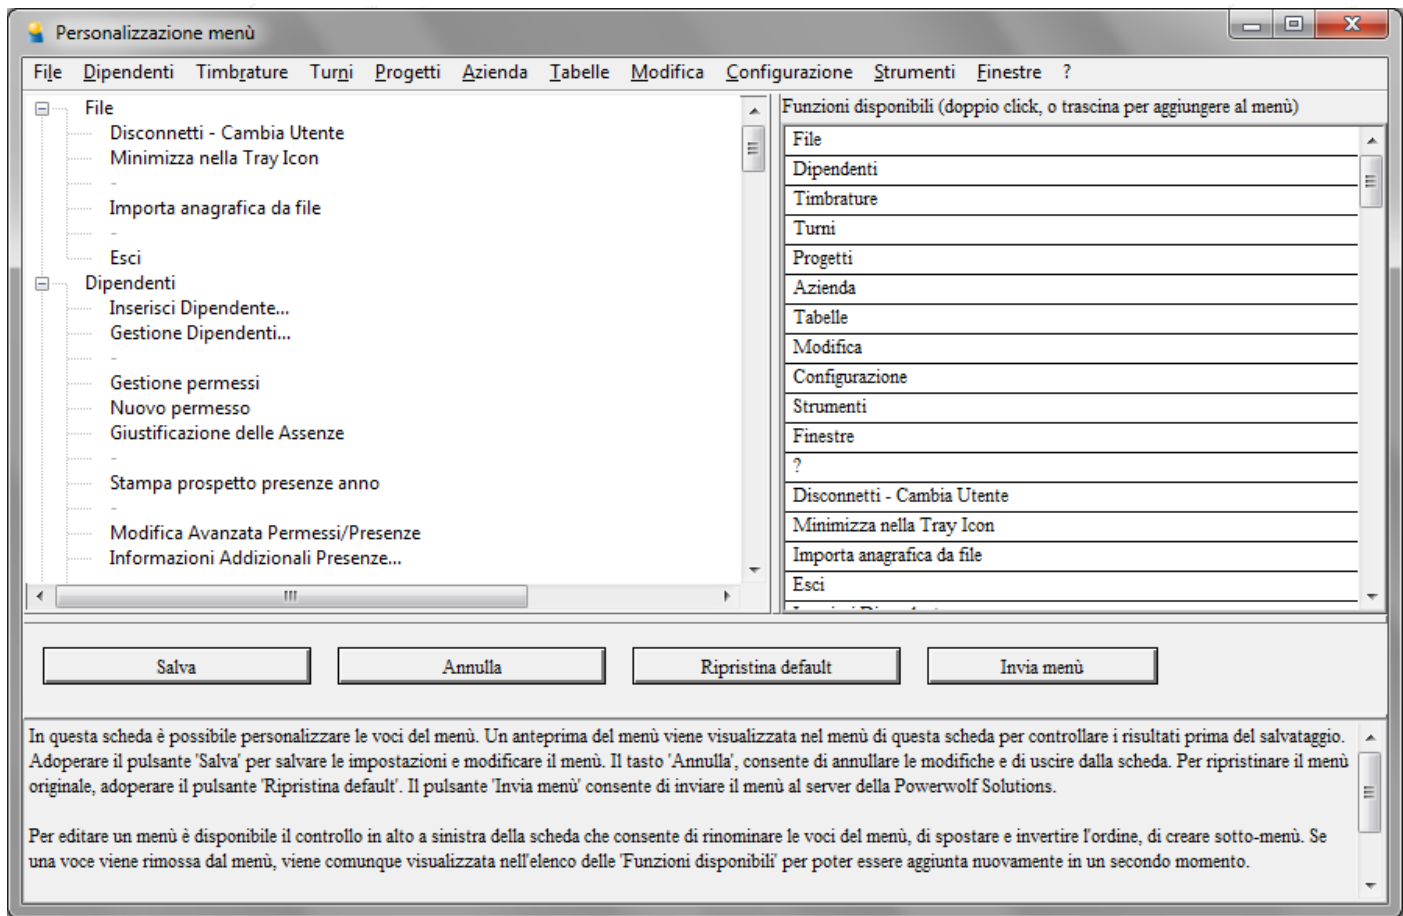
Personalizzazione menù

File Dipendenti Timbrature Turni Progetti Azienda Tabelle Modifica Configurazione Strumenti Finestre ?

File
Disconnetti - Cambia Utente
Minimizza nella Tray Icon
-
Importa anagrafica da file
-
Esci
Dipendenti
Inserisci Dipendente...
Gestione Dipendenti...
-
Gestione permessi
Nuovo permesso
Giustificazione delle Assenze
-
Stampa prospetto presenze anno
-
Modifica Avanzata Permessi/Presenze
Informazioni Addizionali Presenze...

Funzioni disponibili (doppio click, o trascina per aggiungere al menù)

File
Dipendenti
Timbrature
Turni
Progetti
Azienda
Tabelle
Modifica
Configurazione
Strumenti
Finestre
?
Disconnetti - Cambia Utente
Minimizza nella Tray Icon
Importa anagrafica da file
Esci

Salva
Annulla
Ripristina default
Invia menù

In questa scheda è possibile personalizzare le voci del menù. Un anteprima del menù viene visualizzata nel menù di questa scheda per controllare i risultati prima del salvataggio. Adoperare il pulsante 'Salva' per salvare le impostazioni e modificare il menù. Il tasto 'Annulla', consente di annullare le modifiche e di uscire dalla scheda. Per ripristinare il menù originale, adoperare il pulsante 'Ripristina default'. Il pulsante 'Invia menù' consente di inviare il menù al server della Powerwolf Solutions.

Per editare un menù è disponibile il controllo in alto a sinistra della scheda che consente di rinominare le voci del menù, di spostare e invertire l'ordine, di creare sotto-menù. Se una voce viene rimossa dal menù, viene comunque visualizzata nell'elenco delle 'Funzioni disponibili' per poter essere aggiunta nuovamente in un secondo momento.